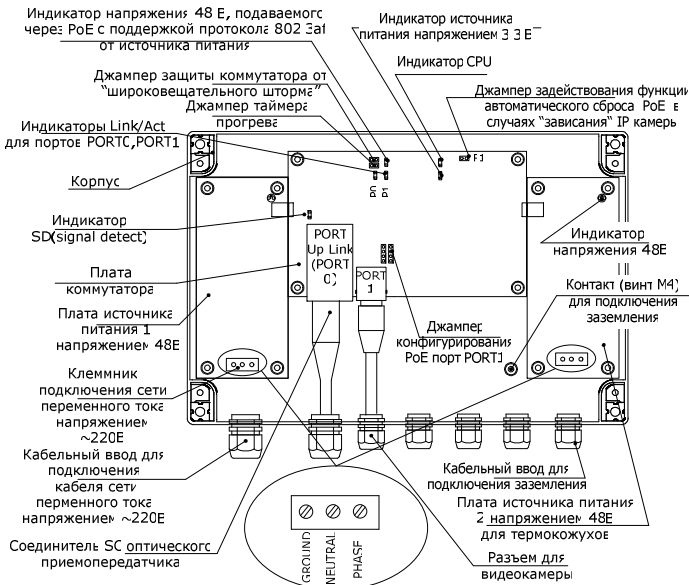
Индикатор напряжения 48 В, подаваемого через PoE с поддержкой протокола 802 3af от источника питания

Индикатор источника питания напряжением 3 3 В

Индикатор CPU

Джампер защиты коммутатора от "широковещательного шторма"

Джампер таймера прогрева

Джампер задействования функции автоматического сброса PoE в случаях "зависания" IP камеры

Индикаторы Link/Act для портов PORT0,PORT1

Корпус

P0 P1

F1

Индикатор SD(signal detect)

Индикатор напряжения 48В

Плата коммутатора

PORT Up Link (PORT 0)

PORT 1

Контакт (винт M4) для подключения заземления

Плата источника питания 1 напряжением 48В

Джампер конфигурирования PoE порт PORT1

Клеммник подключения сети переменного тока напряжением ~220В

Кабельный ввод для подключения кабеля сети перменного тока напряжением ~220В

Кабельный ввод для подключения заземления

Плата источника питания 2 напряжением 48В для термокожухов

Соединитель SC оптического приемопередатчика

GROUND NEUTRAL PHASE

Разъем для видеокамеры